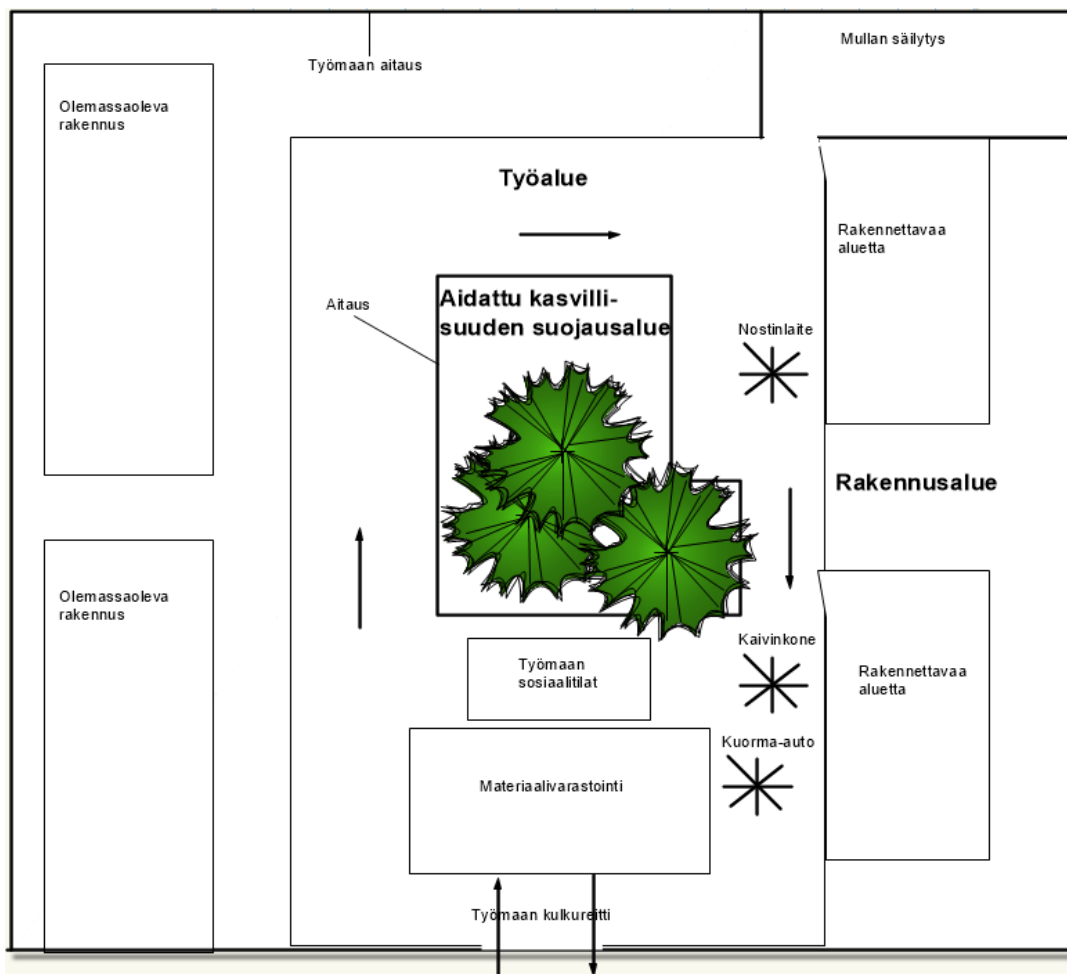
Työmaan aitaus

Mullan säilytys

Olemassaoleva rakennus

Työalue

Rakennettavaa aluetta

Aitaus

Aidattu kasvillisuuden suojausalue

Nostinlaite

Rakennusalue

Olemassaoleva rakennus

Kaivinkone

Työmaan sosiaalitilat

Rakennettavaa aluetta

Kuorma-auto

Materiaalivarastointi

Työmaan kulkureitti